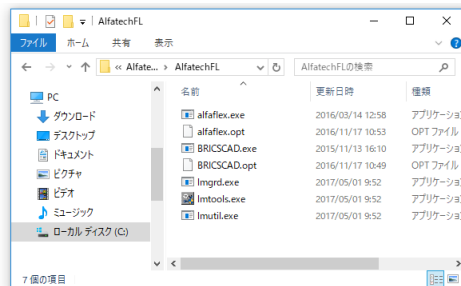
AlfatechFL

ファイル ホーム 共有 表示

« Alfate... › AlfatechFL

AlfatechFLの検索

PC
ダウンロード
デスクトップ
ドキュメント
ピクチャ
ビデオ
ミュージック
ローカル ディスク (C:)

| 名前 | 更新日時 | 種類 |
|---|---|---|
| alfaflex.exe | 2016/03/14 12:58 | アプリケーショ |
| alfaflex.opt | 2016/11/17 10:53 | OPT ファイル |
| BRICSCAD.exe | 2015/11/13 16:10 | アプリケーショ |
| BRICSCAD.opt | 2016/11/17 10:49 | OPT ファイル |
| lmgrd.exe | 2017/05/01 9:52 | アプリケーショ |
| lmtools.exe | 2017/05/01 9:52 | アプリケーショ |
| lmutil.exe | 2017/05/01 9:52 | アプリケーショ |

7 個の項目